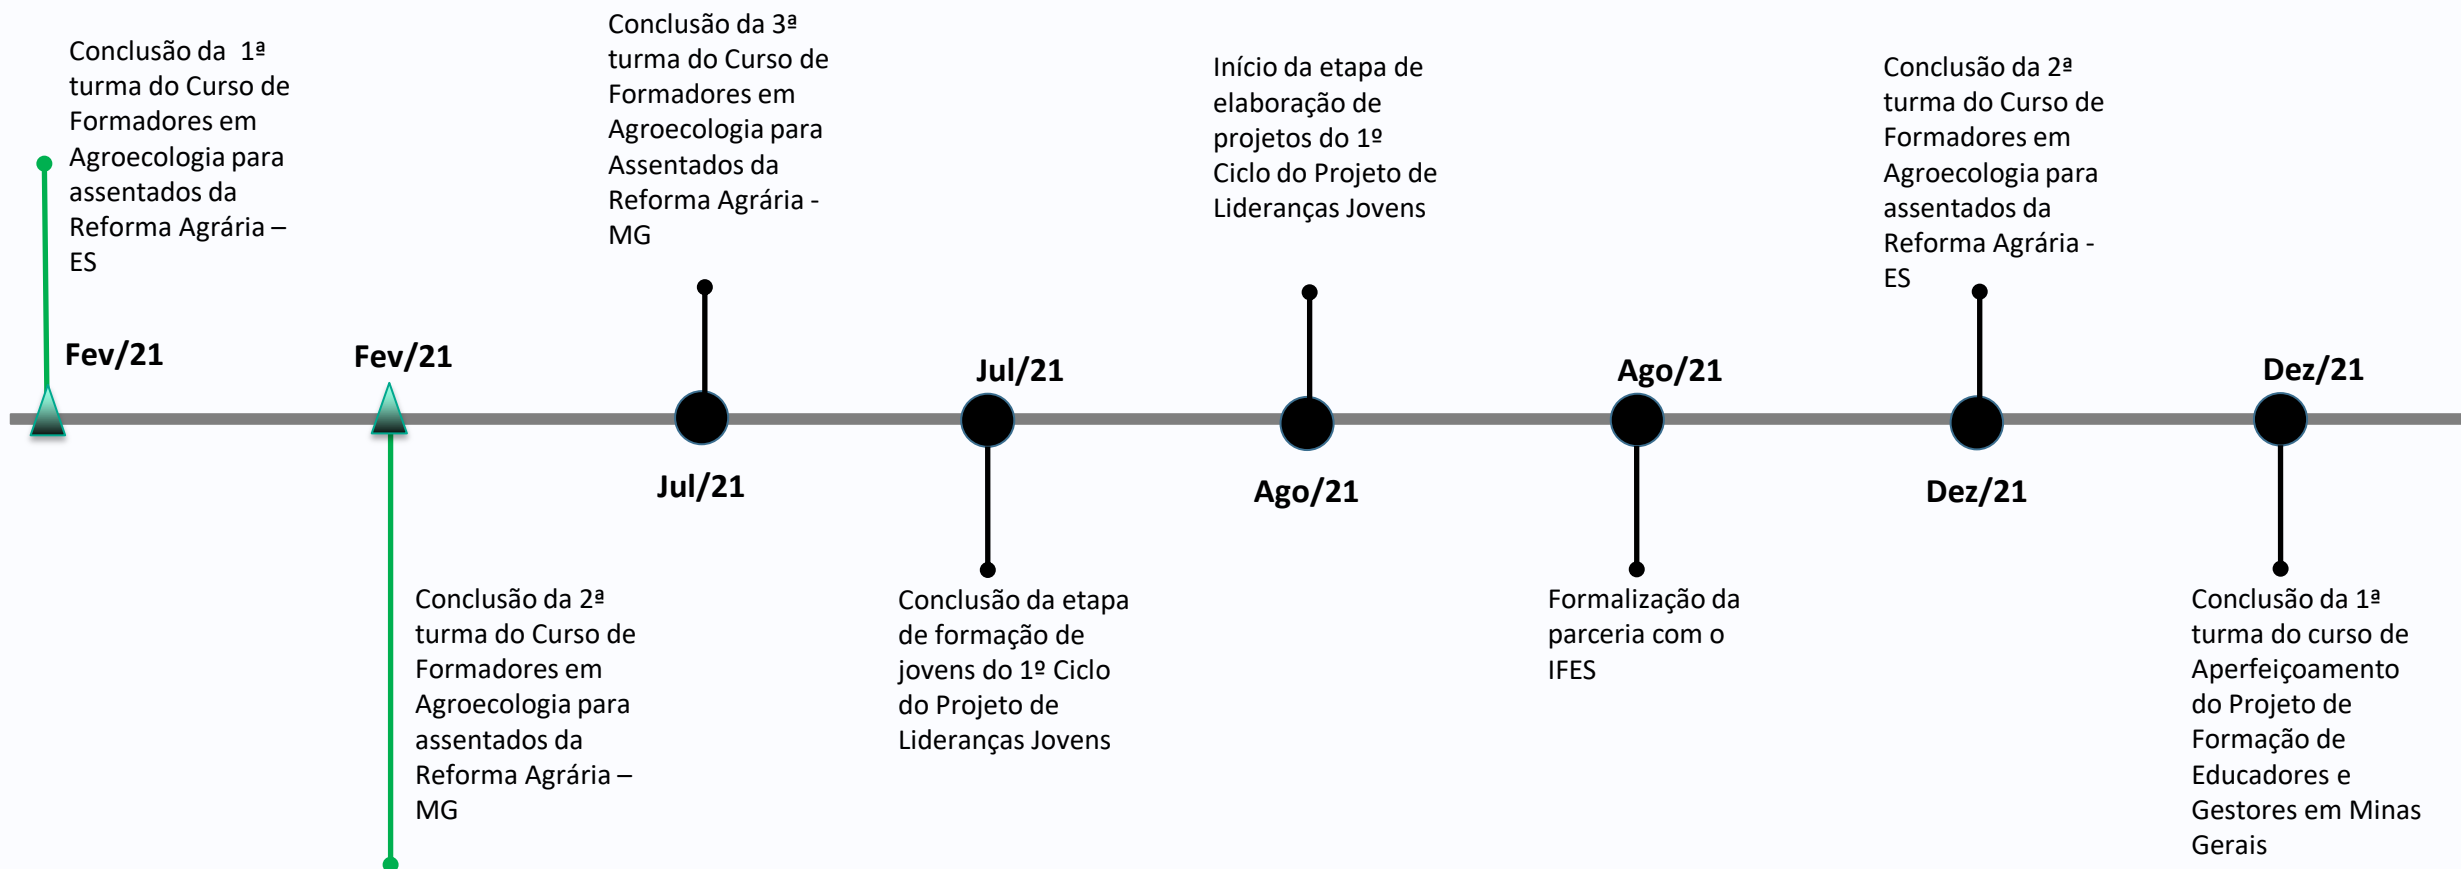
Conclusão da 1ª turma do Curso de Formadores em Agroecologia para assentados da Reforma Agrária – ES

Fev/21

Fev/21

Conclusão da 2ª turma do Curso de Formadores em Agroecologia para assentados da Reforma Agrária – MG

Conclusão da 3ª turma do Curso de Formadores em Agroecologia para Assentados da Reforma Agrária - MG

Jul/21

Jul/21

Conclusão da etapa de formação de jovens do 1º Ciclo do Projeto de Lideranças Jovens

Início da etapa de elaboração de projetos do 1º Ciclo do Projeto de Lideranças Jovens

Ago/21

Ago/21

Formalização da parceria com o IFES

Conclusão da 2ª turma do Curso de Formadores em Agroecologia para assentados da Reforma Agrária - ES

Dez/21

Dez/21

Conclusão da 1ª turma do curso de Aperfeiçoamento do Projeto de Formação de Educadores e Gestores em Minas Gerais